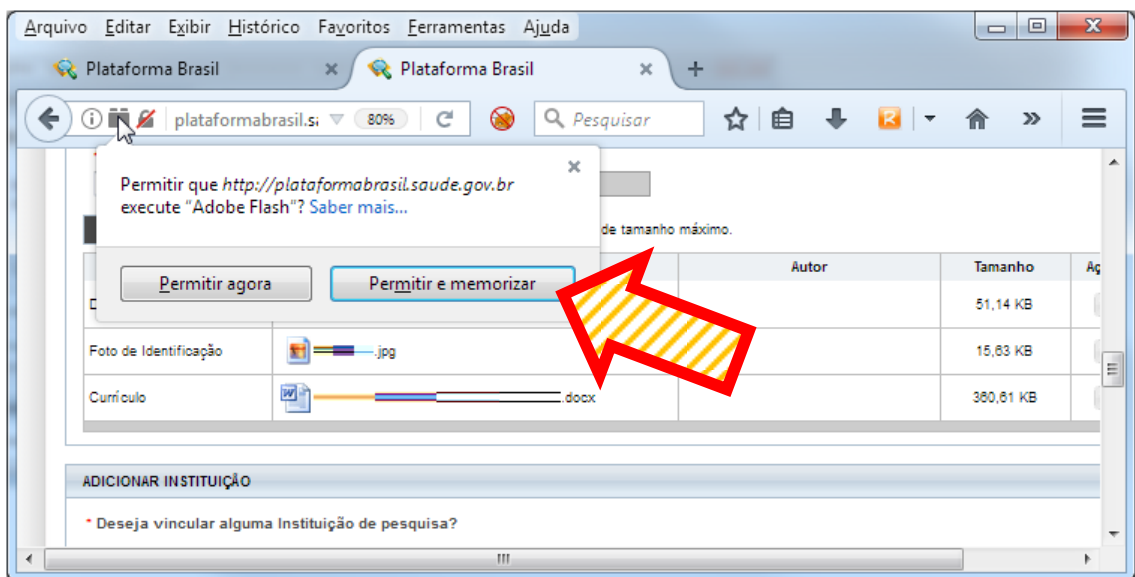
Arquivo Editar Exibir Histórico Favoritos Ferramentas Ajuda

Plataforma Brasil
Plataforma Brasil

plataformabrasil.s 80%

Pesquisar

Permitir que http://plataformabrasil.saude.gov.br execute "Adobe Flash"? Saber mais...

Permitir agora
Permitir e memorizar

de tamanho máximo.

| | | Autor | Tamanho | Ag |
|---|---|---|---|---|
| D | | | 51,14 KB | |
| Foto de Identificação | .jpg | | 15,63 KB | |
| Currículo | .docx | | 360,61 KB | |

ADICIONAR INSTITUIÇÃO

* Deseja vincular alguma Instituição de pesquisa?